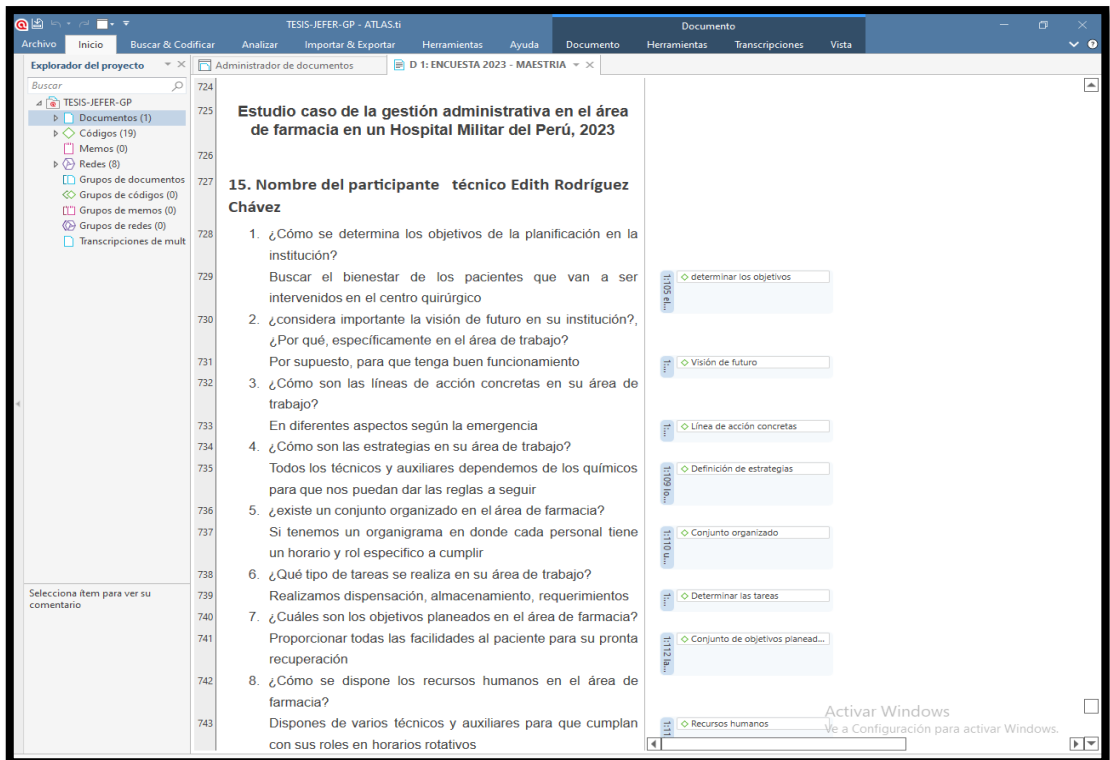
TESIS-JEFER-GP - ATLAS.ti

Documento

Archivo Inicio Buscar & Codificar Analizar Importar & Exportar Herramientas Ayuda Documento Herramientas Transcripciones Vista

Explorador del proyecto

Buscar

TESIS-JEFER-GP
Documentos (1)
Códigos (19)
Memos (0)
Redes (8)
Grupos de documentos
Grupos de códigos (0)
Grupos de memos (0)
Grupos de redes (0)
Transcripciones de mult

Selecciona ítem para ver su comentario

Administrador de documentos

D 1: ENCUESTA 2023 - MAESTRIA

724

725 Estudio caso de la gestión administrativa en el área de farmacia en un Hospital Militar del Perú, 2023

726

727 15. Nombre del participante técnico Edith Rodríguez Chávez

728 1. ¿Cómo se determina los objetivos de la planificación en la institución?

729 Buscar el bienestar de los pacientes que van a ser intervenidos en el centro quirúrgico

730 2. ¿considera importante la visión de futuro en su institución?, ¿Por qué, específicamente en el área de trabajo?

731 Por supuesto, para que tenga buen funcionamiento

732 3. ¿Cómo son las líneas de acción concretas en su área de trabajo?

733 En diferentes aspectos según la emergencia

734 4. ¿Cómo son las estrategias en su área de trabajo?

735 Todos los técnicos y auxiliares dependemos de los químicos para que nos puedan dar las reglas a seguir

736 5. ¿existe un conjunto organizado en el área de farmacia?

737 Si tenemos un organigrama en donde cada personal tiene un horario y rol especifico a cumplir

738 6. ¿Qué tipo de tareas se realiza en su área de trabajo?

739 Realizamos dispensación, almacenamiento, requerimientos

740 7. ¿Cuáles son los objetivos planeados en el área de farmacia?

741 Proporcionar todas las facilidades al paciente para su pronta recuperación

742 8. ¿Cómo se dispone los recursos humanos en el área de farmacia?

743 Dispones de varios técnicos y auxiliares para que cumplan con sus roles en horarios rotativos

1:105 el... determinar los objetivos
1:... Visión de futuro
1:... Línea de acción concretas
1:109 lo... Definición de estrategias
1:110 u... Conjunto organizado
1:... Determinar las tareas
1:112 la... Conjunto de objetivos planead...
1:11 Recursos humanos

Activar Windows
Ve a Configuración para activar Windows.